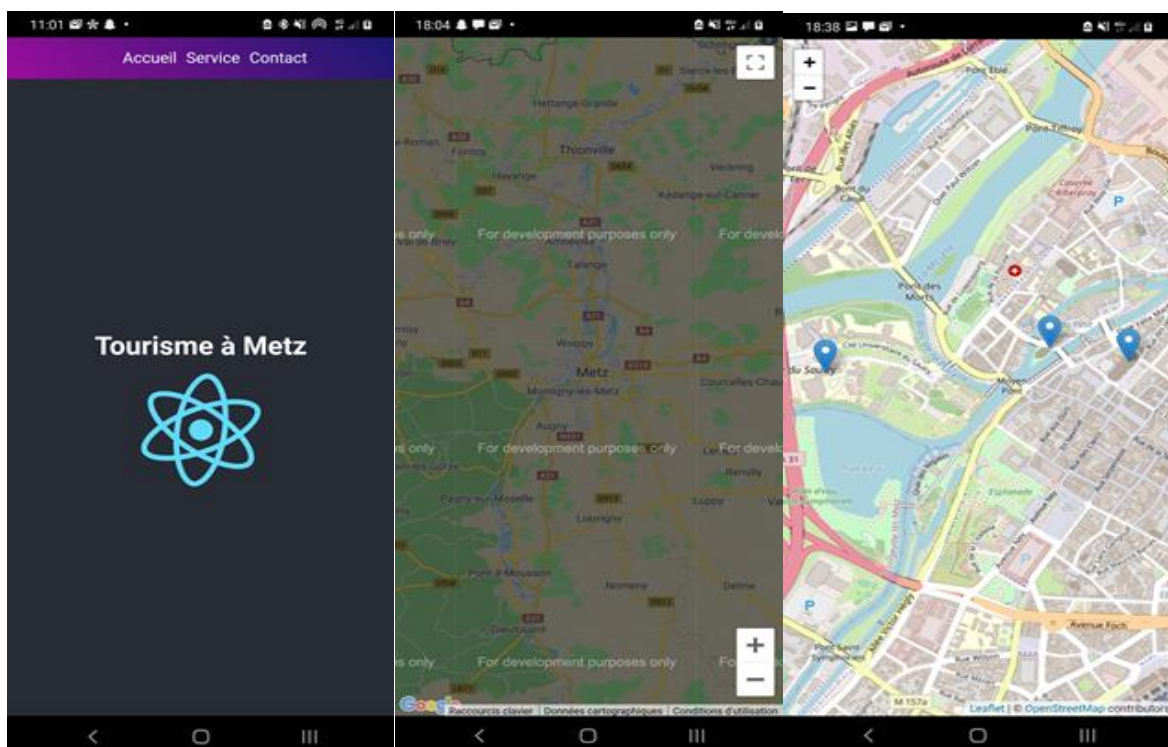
11:01

Accueil Service Contact

Tourisme à Metz

18:04

Hettange-Grande

Thionville

Hayange

Kédange-sur-Canner

For development purposes only

For development purposes only

For development purposes only

Talange

Woippy

Metz

Montigny-lès-Metz

Courcelles-Chaussy

Augny

Pont-à-Mousson

Nomeny

Delme

+

−

Google

Raccourcis clavier | Données cartographiques | Conditions d'utilisation

18:38

+

−

Porte Thionville

Pont des Morts

Moyen Pont

Esplanade

Avenue Foch

M 157a

Leaflet | © OpenStreetMap contributors